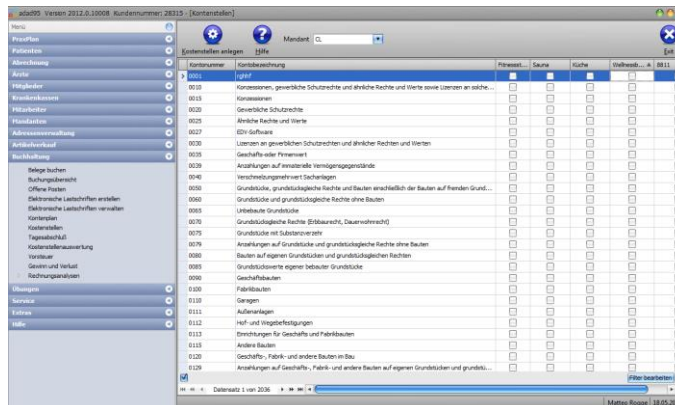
adad95 Version 2012.0.10008 Kundennummer: 28315 - [Kostenstellen]

Menü
PraxPlan
Patienten
Abrechnung
Ärzte
Mitglieder
Krankenkassen
Mitarbeiter
Mandanten
Adressenverwaltung
Artikelverkauf
Buchhaltung
Belege buchen
Buchungsübersicht
Offene Posten
Elektronische Lastschriften erstellen
Elektronische Lastschriften verwalten
Kontenplan
Kostenstellen
Tagesabschluß
Kostenstellenauswertung
Vorsteuer
Gewinn und Verlust
Rechnungsanalysen
Übungen
Service
Extras
Hilfe

Kostenstellen anlegen
Hilfe
Mandant CL
Exit

| Kontonummer | Kontobezeichnung | Fitnessst... | Sauna | Küche | Wellnessb... | 8811 |
|---|---|---|---|---|---|---|
| 0001 | rghhf | | | | | |
| 0010 | Konzessionen, gewerbliche Schutzrechte und ähnliche Rechte und Werte sowie Lizenzen an solche... | | | | | |
| 0015 | Konzessionen | | | | | |
| 0020 | Gewerbliche Schutzrechte | | | | | |
| 0025 | Ähnliche Rechte und Werte | | | | | |
| 0027 | EDV-Software | | | | | |
| 0030 | Lizenzen an gewerblichen Schutzrechten und ähnlicher Rechten und Werten | | | | | |
| 0035 | Geschäfts-oder Firmenwert | | | | | |
| 0039 | Anzahlungen auf immaterielle Vermögensgegenstände | | | | | |
| 0040 | Verschmelzungsmehrwert Sachanlagen | | | | | |
| 0050 | Grundstücke, grundstücksgleiche Rechte und Bauten einschließlich der Bauten auf fremden Grund... | | | | | |
| 0060 | Grundstücke und grundstücksgleiche Rechte ohne Bauten | | | | | |
| 0065 | Unbebaute Grundstücke | | | | | |
| 0070 | Grundstücksgleiche Rechte (Erbbaurecht, Dauerwohnrecht) | | | | | |
| 0075 | Grundstücke mit Substanzverzehr | | | | | |
| 0079 | Anzahlungen auf Grundstücke und grundstücksgleiche Rechte ohne Bauten | | | | | |
| 0080 | Bauten auf eigenen Grundstücken und grundstücksgleichen Rechten | | | | | |
| 0085 | Grundstückswerte eigener bebauter Grundstücke | | | | | |
| 0090 | Geschäftsbauten | | | | | |
| 0100 | Fabrikbauten | | | | | |
| 0110 | Garagen | | | | | |
| 0111 | Außenanlagen | | | | | |
| 0112 | Hof- und Wegebefestigungen | | | | | |
| 0113 | Einrichtungen für Geschäfts und Fabrikbauten | | | | | |
| 0115 | Andere Bauten | | | | | |
| 0120 | Geschäfts-, Fabrik- und andere Bauten im Bau | | | | | |
| 0129 | Anzahlungen auf Geschäfts-, Fabrik- und andere Bauten auf eigenen Grundstücken und grundstü... | | | | | |

Datensatz 1 von 2036
Filter bearbeiten
Matteo Rogge 18.05.20